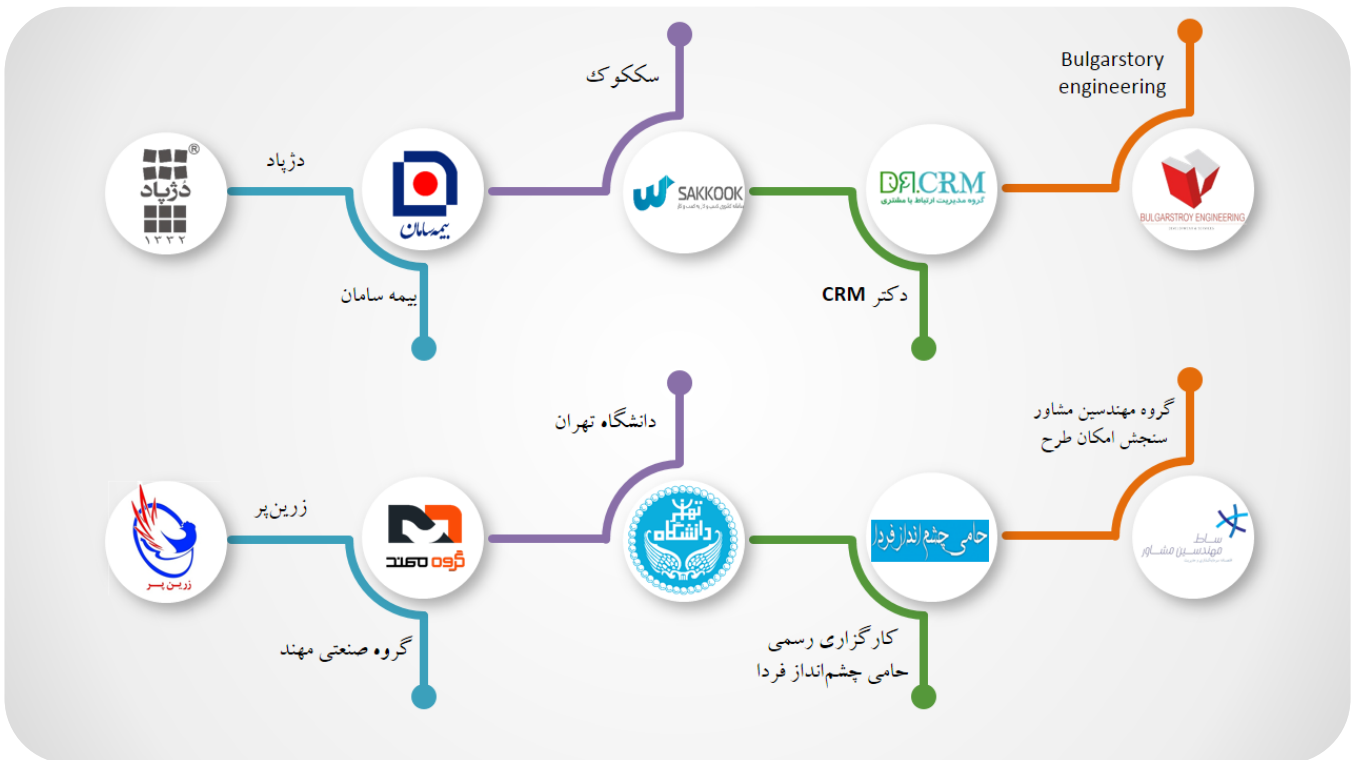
Bulgarstory engineering

BULGARSTROY ENGINEERING

Dr.CRM
گروه مدیریت ارتباط با مشتری

دکتر CRM

سککوک

SAKKOOK

بیمه سامان

بیمه سامان

دژپاد

دژپاد
۱۳۳۲

گروه مهندسین مشاور سنجش امکان طرح

ساط
مهندسین مشاور

حامی چشم‌انداز فردا

کارگزاری رسمی حامی چشم‌انداز فردا

دانشگاه تهران

دانشگاه تهران

گروه مهند

گروه صنعتی مهند

زرین‌پر

زرین پر